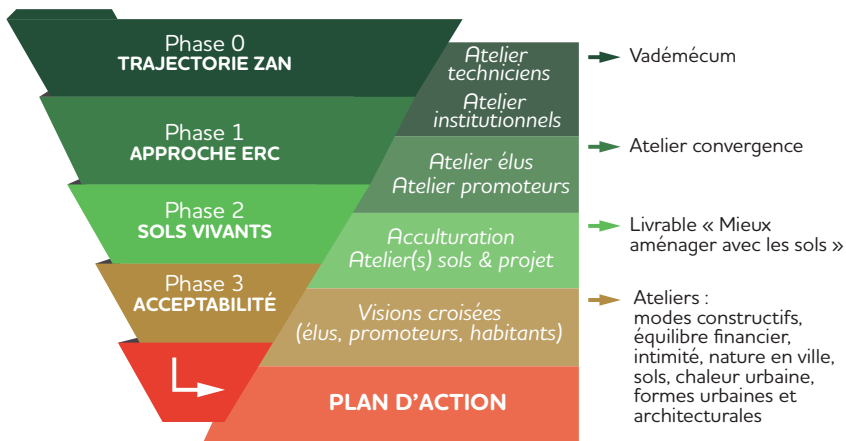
Phase 0
TRAJECTORIE ZAN

Atelier techniciens

Atelier institutionnels

Vadémécum

Phase 1
APPROCHE ERC

Atelier élus
Atelier promoteurs

Atelier convergence

Phase 2
SOLS VIVANTS

Acculturation
Atelier(s) sols & projet

Livrable « Mieux aménager avec les sols »

Phase 3
ACCEPTABILITÉ

Visions croisées
(élus, promoteurs, habitants)

Ateliers :
modes constructifs, équilibre financier, intimité, nature en ville, sols, chaleur urbaine, formes urbaines et architecturales

PLAN D'ACTION